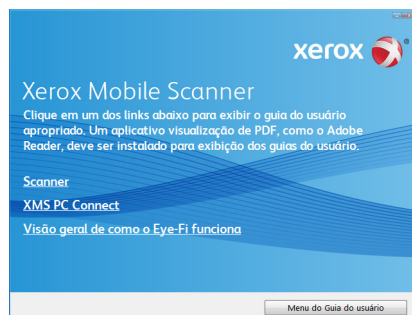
xerox

Xerox Mobile Scanner

Clique em um dos links abaixo para exibir o guia do usuário apropriado. Um aplicativo visualização de PDF, como o Adobe Reader, deve ser instalado para exibição dos guias do usuário.

Scanner

XMS PC Connect

Visão geral de como o Eye-Fi funciona

Menu do Guia do usuário